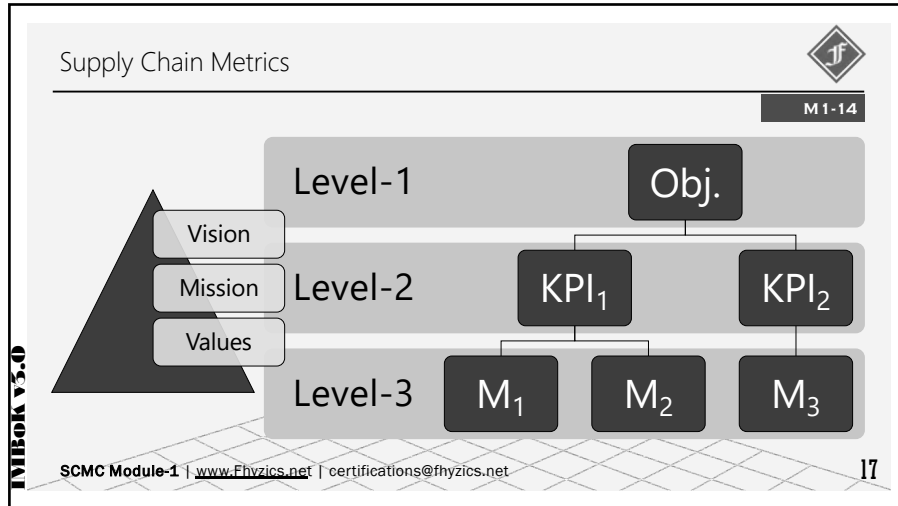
Supply Chain Metrics

M1-14

Level-1

Obj.

Vision

Level-2

Mission

$KPI_1$

$KPI_2$

Values

Level-3

$M_1$

$M_2$

$M_3$

IMBoK v3.0

SCMC Module-1 | www.Fhyzics.net | certifications@fhyzics.net

17